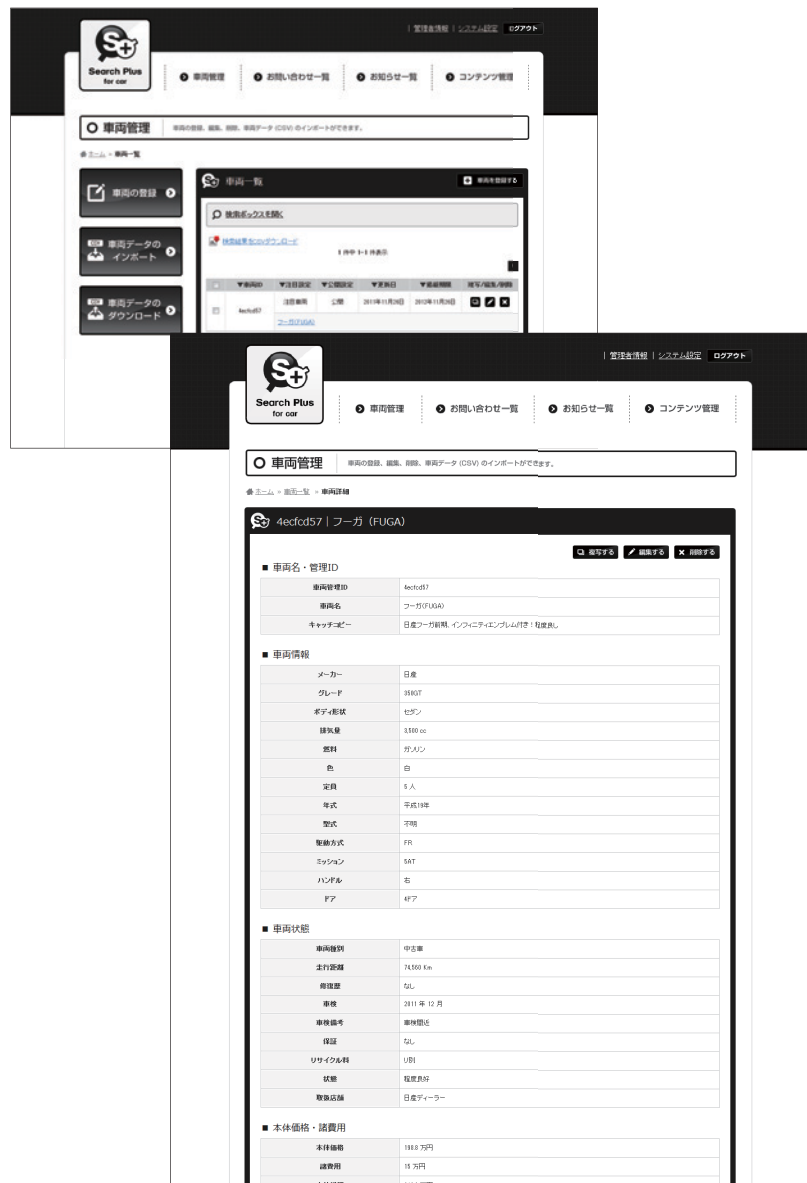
| 管理者情報 | システム設定 ログアウト

Search Plus for car

車両管理 お問い合わせ一覧 お知らせ一覧 コンテンツ管理

車両管理 車両の登録、編集、削除、車両データ (CSV) のインポートができます。

ホーム » 車両一覧

車両の登録

車両データのインポート

車両データのダウンロード

車両一覧

車両を登録する

検索ボックスを開く

検索結果をCSVダウンロード

1 件中 1-1 件表示

| | ▼車両ID | ▼注目設定 | ▼公開設定 | ▼更新日 | ▼掲載期間 | 複写/編集/削除 |
|---|---|---|---|---|---|---|
| | 4ecfcd57 | 注目車両 | 公開 | 2011年11月26日 | 2012年11月26日 | |
| | | フーガ(FUGA) | | | | |

| 管理者情報 | システム設定 ログアウト

Search Plus for car

車両管理 お問い合わせ一覧 お知らせ一覧 コンテンツ管理

車両管理 車両の登録、編集、削除、車両データ (CSV) のインポートができます。

ホーム » 車両一覧 » 車両詳細

4ecfcd57 | フーガ (FUGA)

複写する 編集する 削除する

■ 車両名・管理ID

| 車両管理ID | 4ecfcd57 |
|---|---|
| 車両名 | フーガ(FUGA) |
| キャッチコピー | 日産フーガ新明。インフィニティエンブレム付き！程度良し |

■ 車両情報

| メーカー | 日産 |
|---|---|
| グレード | 350GT |
| ボディ形状 | セダン |
| 排気量 | 3,500 cc |
| 燃料 | ガソリン |
| 色 | 白 |
| 定員 | 5 人 |
| 年式 | 平成19年 |
| 型式 | 不明 |
| 駆動方式 | FR |
| ミッション | 5AT |
| ハンドル | 右 |
| ドア | 4ドア |

■ 車両状態

| 車両種別 | 中古車 |
|---|---|
| 走行距離 | 74,560 Km |
| 修復歴 | なし |
| 車検 | 2011 年 12 月 |
| 車検備考 | 車検間近 |
| 保証 | なし |
| リサイクル料 | 別 |
| 状態 | 程度良好 |
| 取扱店舗 | 日産ディーラー |

■ 本体価格・諸費用

| 本体価格 | 198.8 万円 |
|---|---|
| 諸費用 | 15 万円 |
| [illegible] | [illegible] |